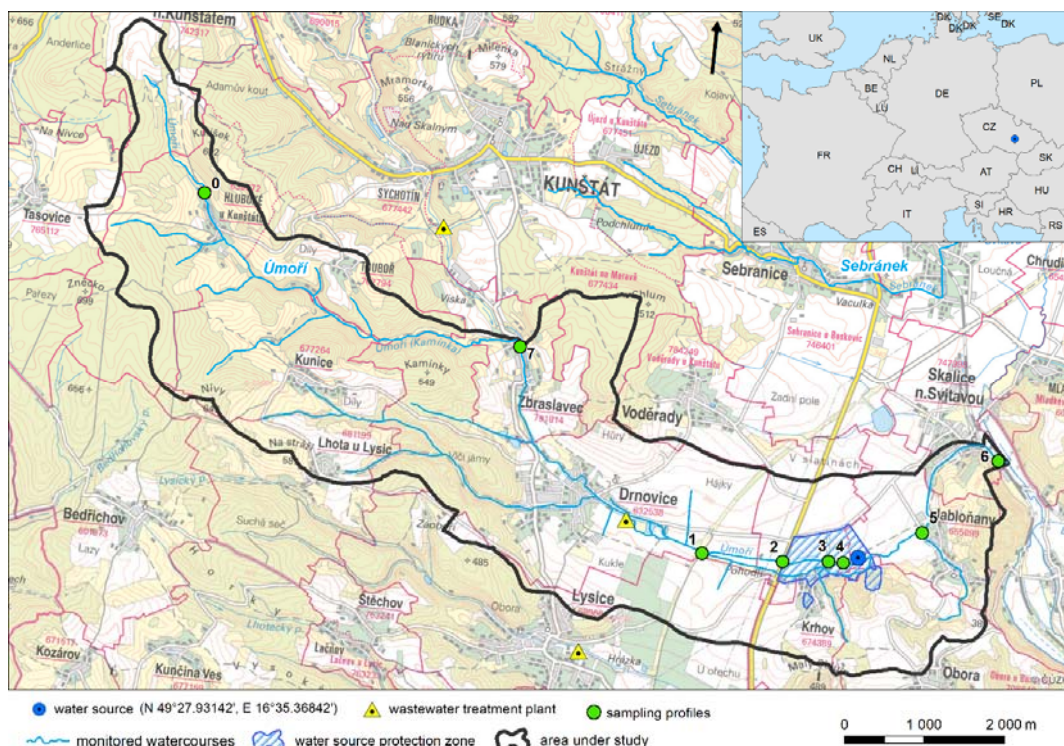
n.Kunštátem
Rudka
Blanický vrch
Milenka
579
Mramorka
Adamův kout
Andrlice
Kameček
Nad Skalným
Stražný
Sebránek
Újezd u Kunštátu
Újezd
0
Hluboké u Kunštátu
Sychotín
Kunštát
Podchlumí
Tasovice
Úmoří
Hluboké
Kunštát na Moravě
Sebranice
Sebránek
Vaculka
Loučná
Chlum
512
Paseky
Viska
7
Úmoří (Kaminka)
Kunice
Kaminky
649
Sebranice u Boskovic
Voděrady u Kunštátu
Zbraslavec
Voděrady
Skalice n.Svitavou
Zadní pole
Nivy
Dily
Na stráži
Lhota u Lysic
Hory
V Hájích
Úsí jámy
6
Drnovice
Hájky
5
Jabloňany
Bedřichov
1
2
3
4
Úmoří
Lysický p.
Lazy
Suchlí seč
Zaoborí
485
Kukle
Lysice
Štěchov
Krhov
Obora
Kozárov
Lačnov
Kunčina Ves
Hrázka
U ořechu
Lhotecký p.
Obora
UK
DK
SE
DK
NL
PL
BE
DE
LU
CZ
FR
CH
LI
AT
SK
HU
IT
SI
HR
RS
ES
water source (N 49°27.93142', E 16°35.36842')
wastewater treatment plant
sampling profiles
monitored watercourses
water source protection zone
area under study
0
1 000
2 000 m